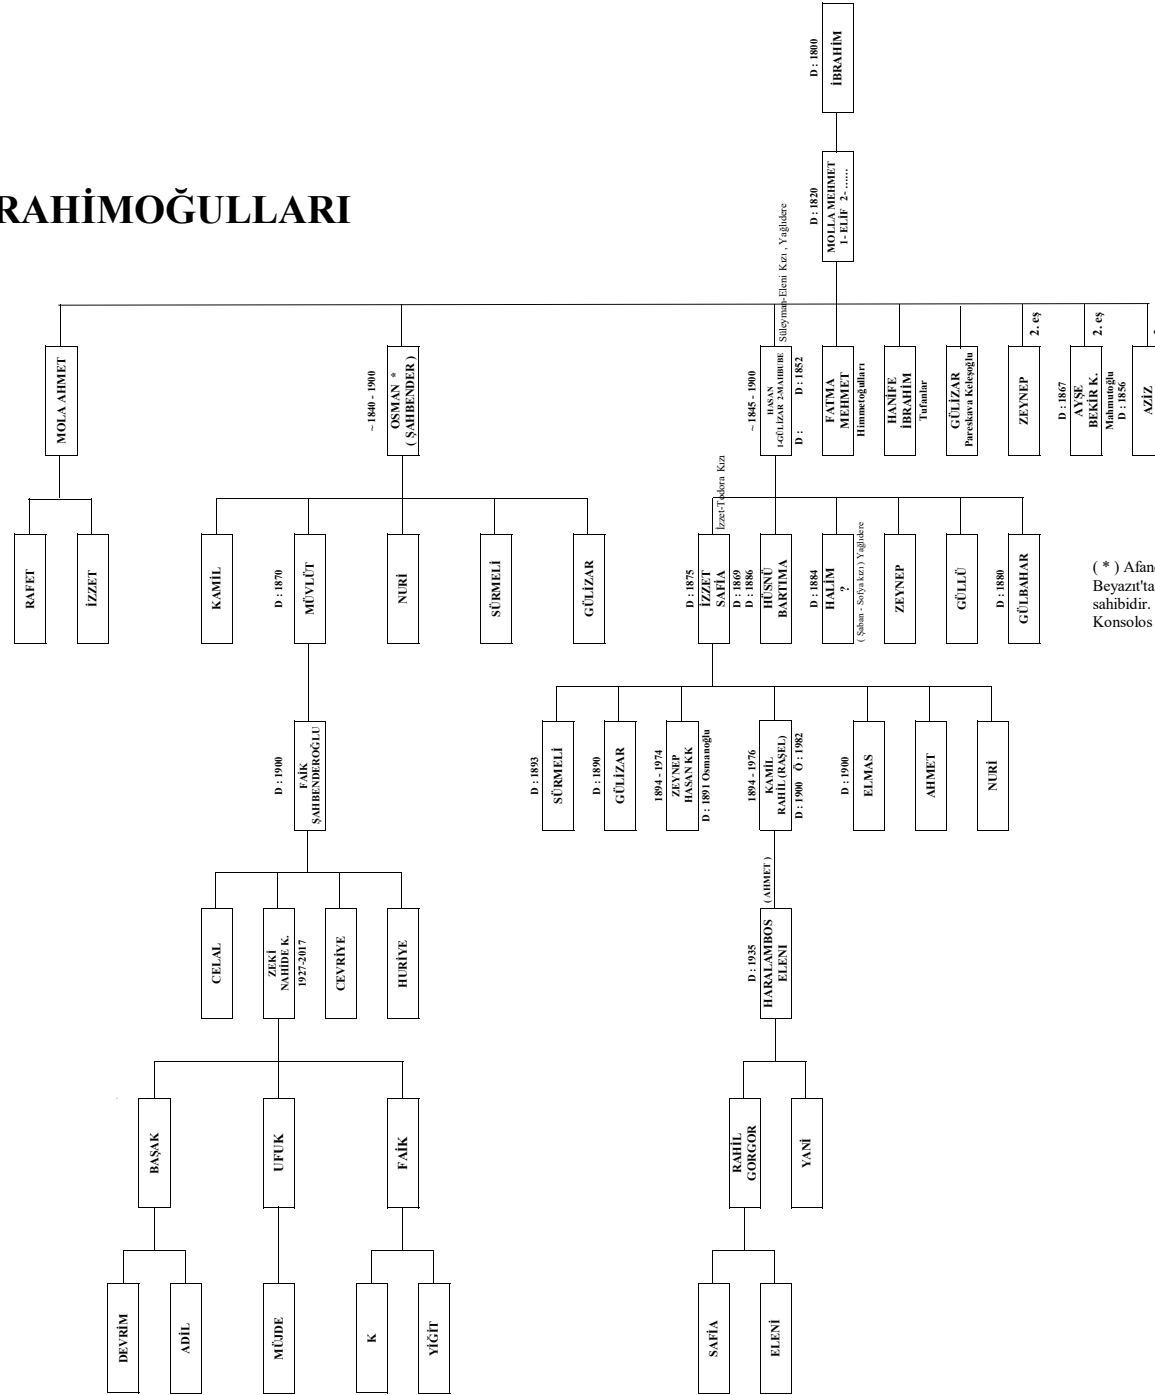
RAHİMOĞULLARI

D : 1800
İBRAHİM

D : 1820
MOLLA MEHMET
1- ELİF 2- ......

Süleyman-Eleni Kızı , Yağlıdere

MOLA AHMET

~ 1840 - 1900
OSMAN *
( ŞAHBENDER )

~ 1845 - 1900
HASAN
1.GÜLİZAR 2.MAHBUBE
D : D : 1852

FATMA
MEHMET
Himmetoğulları

HANİFE
İBRAHİM
Tufanlar

GÜLİZAR
Pareskava Keleşoğlu

2. eş
ZEYNEP

2. eş
D : 1867
AYŞE
BEKİR K.
Mahmutoğlu
D : 1856

AZİZ

RAFET

İZZET

KAMİL

D : 1870
MÜVLÜT

NURİ

SÜRMELİ

GÜLİZAR

İzzet-Todora Kızı
D : 1875
İZZET
SAFİA
D : 1869
D : 1886

HÜSNÜ
BARTIMA

D : 1884
HALİM
?
( Şaban - Sofya kızı ) Yağlıdere

ZEYNEP

GÜLLÜ

D : 1880
GÜLBAHAR

( * ) Afan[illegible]
Beyazıt'ta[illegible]
sahibidir. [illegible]
Konsolos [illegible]

D : 1900
FAİK
ŞAHBENDEROĞLU

D : 1893
SÜRMELİ

D : 1890
GÜLİZAR

1894 - 1974
ZEYNEP
HASAN KK
D : 1891 Osmanoğlu

1894 - 1976
KAMİL
RAHİL (RAŞEL)
D : 1900 Ö : 1982

D : 1900
ELMAS

AHMET

NURİ

CELAL

ZEKİ
NAHİDE K.
1927-2017

CEVRİYE

HURİYE

( AHMET )
D : 1935
HARALAMBOS
ELENİ

BAŞAK

UFUK

FAİK

RAHİL
GORGOR

YANİ

DEVRİM

ADİL

MÜJDE

K

YİĞİT

SAFİA

ELENİ